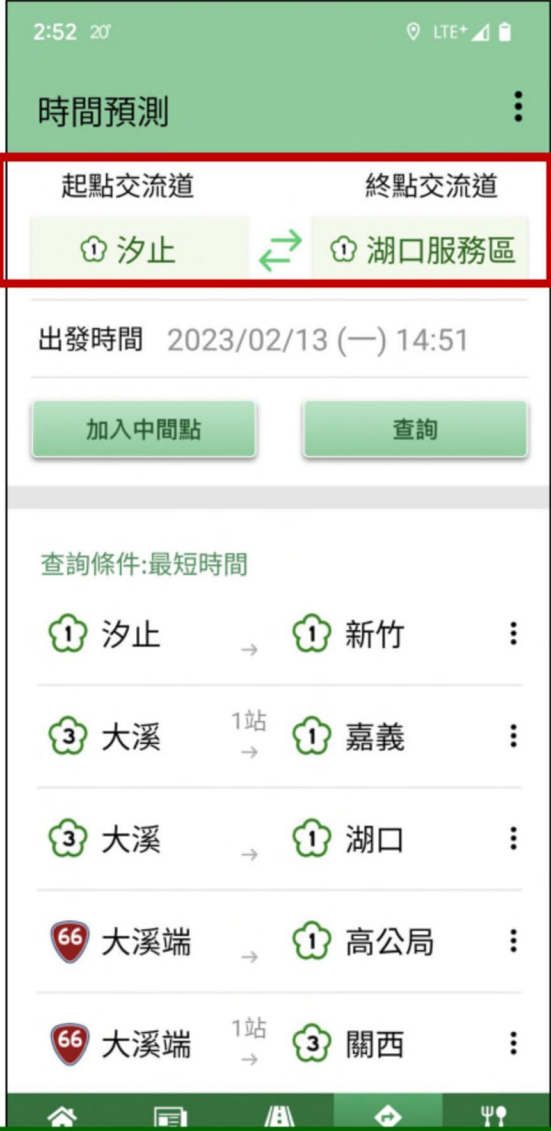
2:52 20° LTE+

時間預測

起點交流道 終點交流道

1 汐止 ⇄ 1 湖口服務區

出發時間 2023/02/13 (一) 14:51

加入中間點 查詢

查詢條件:最短時間

1 汐止 → 1 新竹

3 大溪 1站 → 1 嘉義

3 大溪 → 1 湖口

66 大溪端 → 1 高公局

66 大溪端 1站 → 3 關西